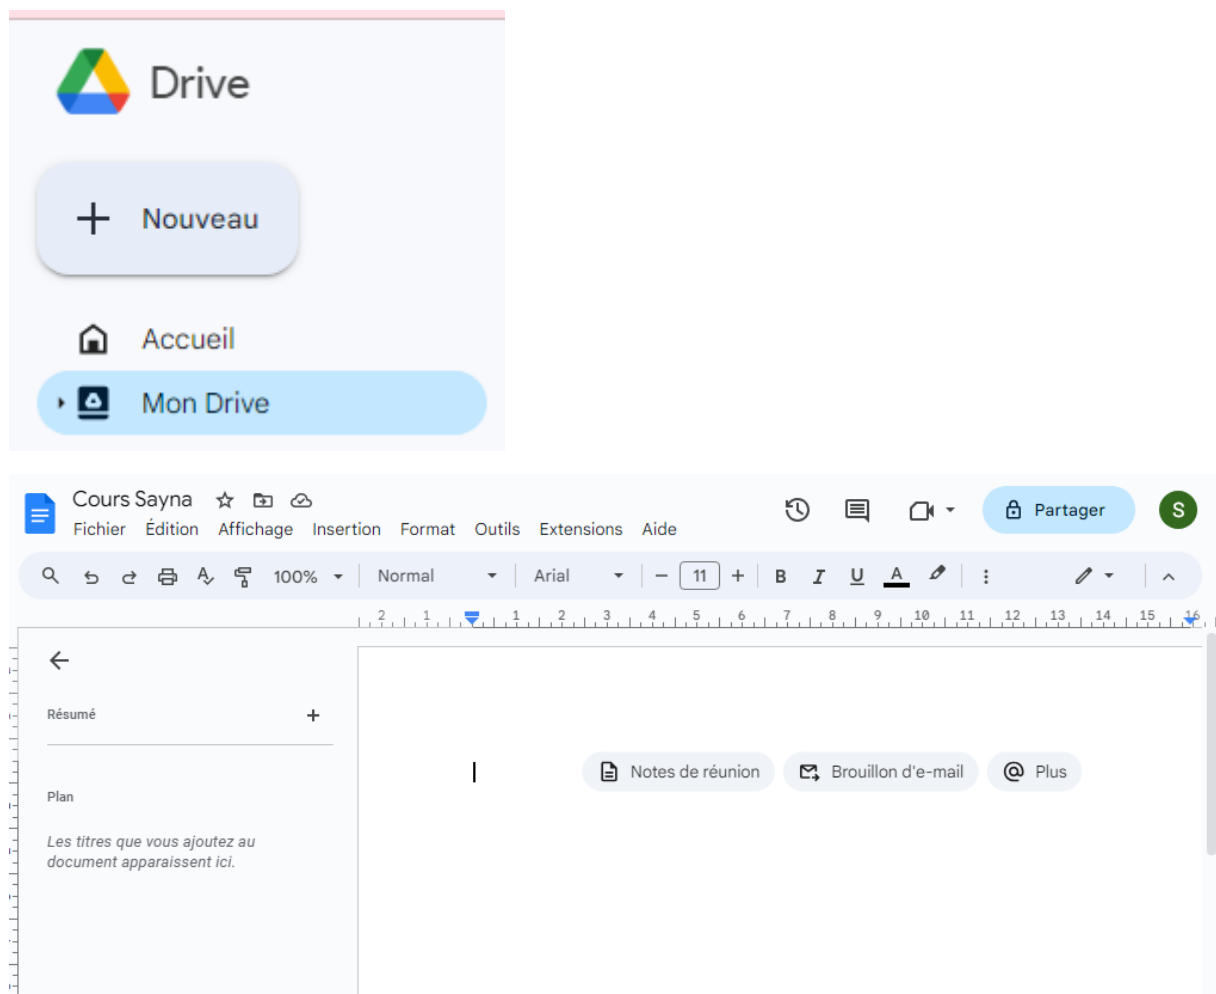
Drive

+ Nouveau

Accueil

Mon Drive

Cours Sayna

Fichier Édition Affichage Insertion Format Outils Extensions Aide

Partager

S

100% Normal Arial 11 B I U A

2 1 1 2 3 4 5 6 7 8 9 10 11 12 13 14 15 16

Résumé +

Plan

Les titres que vous ajoutez au document apparaissent ici.

Notes de réunion Brouillon d'e-mail Plus